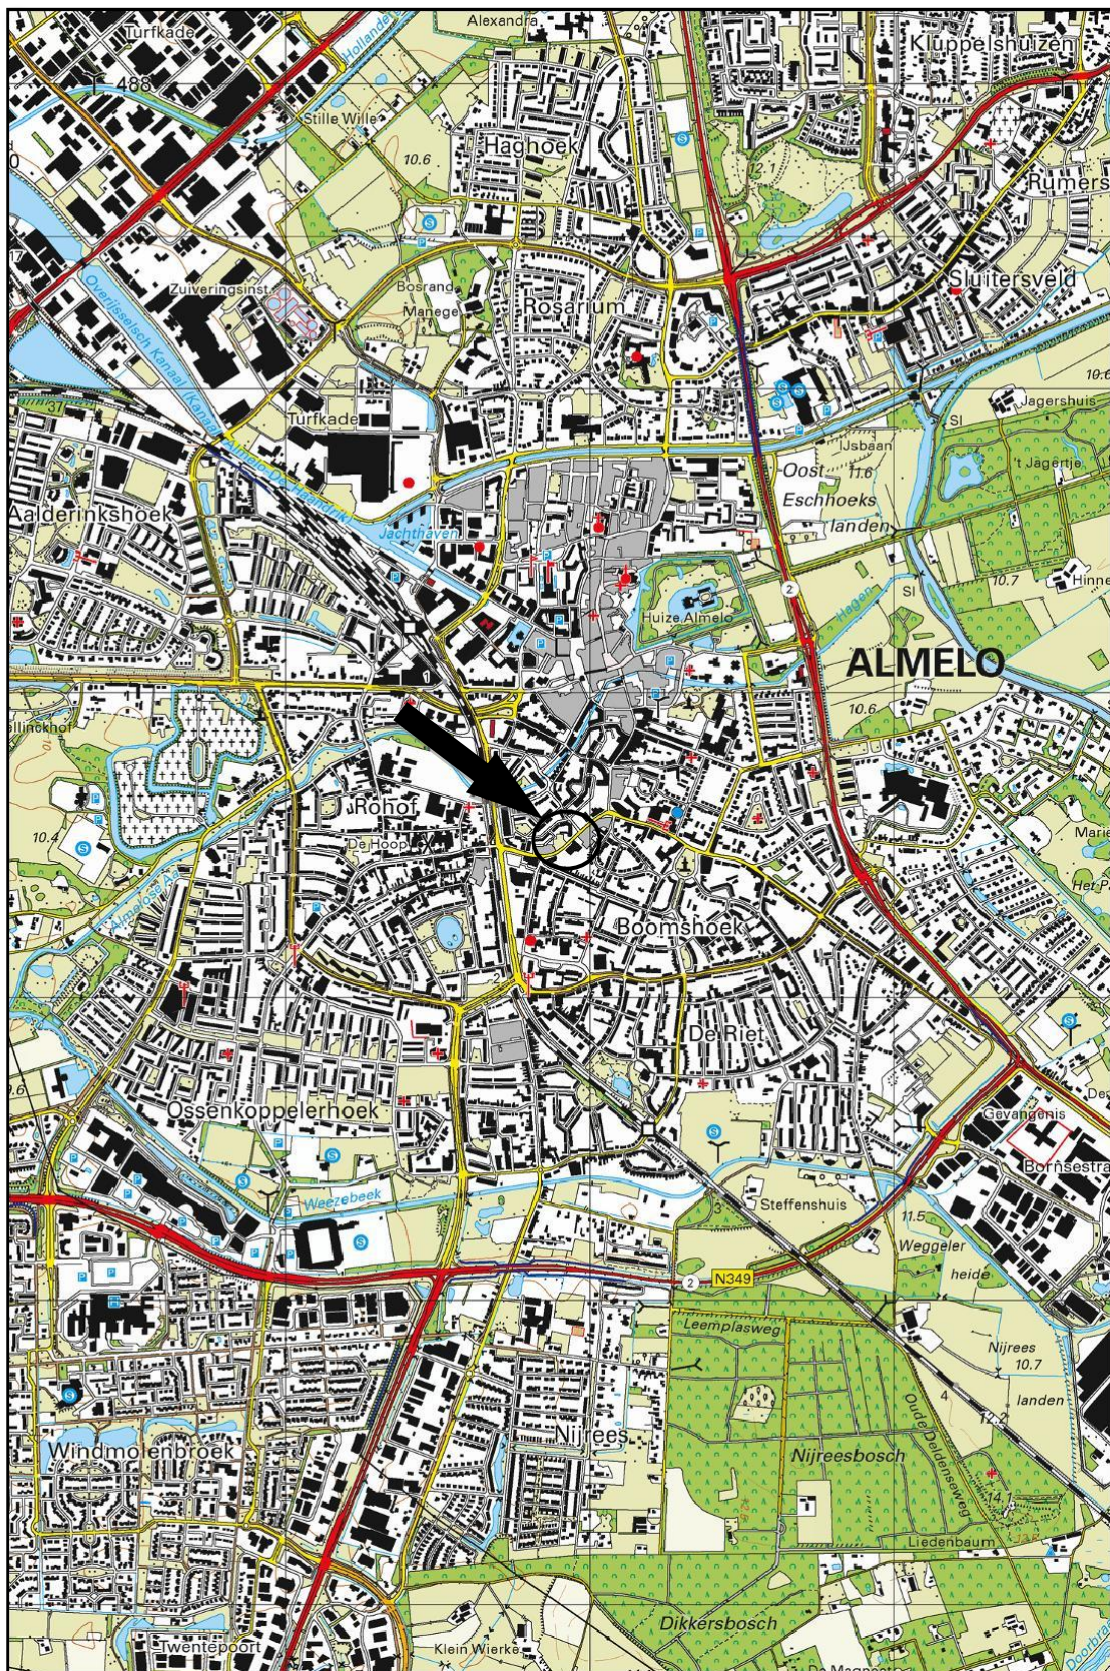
Turfkade
Alexandra
Kluppelshuizen
488
Stille Wille
Hollandergraven
Haghoek
10.6
Rumers
Zuiveringsinst
Bosrang
Manege
Rosarium
Sluitersveld
Overijsselsch Kanaal (Kanaal Almelo-De Haandrik)
10.6
Turfkade
Jagershuis
IJsbaan
Oost
Eschhoeks
landen
11.6
't Jagertje
Aalderinkshoek
Jachthaven
Huize Almelo
10.7
Hinne
2
ALMELO
10.6
allinckhof
Rohof
De Hoop
10.4
Marie
Het P
Boomshoek
De Riet
Ossenkoppelerhoek
Gevangenis
Bornsestra
Weezebeek
Steffenshuis
11.5
Weggeler
heide
2
N349
Leemplasweg
Nijrees
10.7
landen
Oude Deldenseweg
Nijreesbosch
Nijrees
Windmolenbroek
Liedenbaum
Dikkersbosch
Twentepoort
Klein Wierke